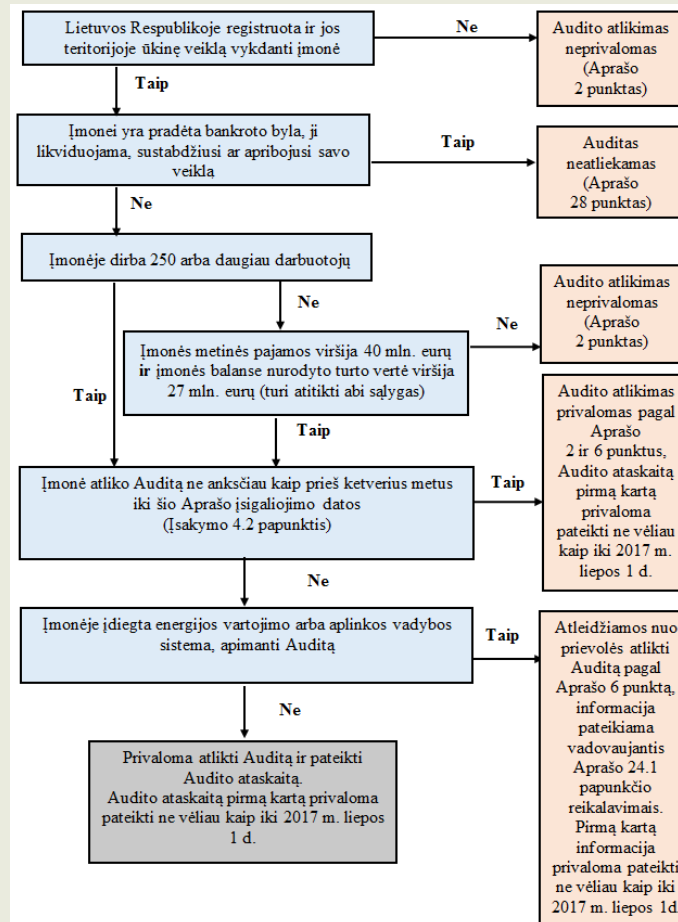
Lietuvos Respublikoje registruota ir jos teritorijoje ūkinę veiklą vykdanti įmonė

Ne

Audito atlikimas neprivalomas (Aprašo 2 punktas)

Taip

Įmonei yra pradėta bankroto byla, ji likviduojama, sustabdžiusi ar apribojusi savo veiklą

Taip

Auditas neatliekamas (Aprašo 28 punktas)

Ne

Įmonėje dirba 250 arba daugiau darbuotojų

Ne

Audito atlikimas neprivalomas (Aprašo 2 punktas)

Ne

Įmonės metinės pajamos viršija 40 mln. eurų ir įmonės balanse nurodyto turto vertė viršija 27 mln. eurų (turi atitikti abi sąlygas)

Taip

Taip

Audito atlikimas privalomas pagal Aprašo 2 ir 6 punktus, Audito ataskaitą pirmą kartą privaloma pateikti ne vėliau kaip iki 2017 m. liepos 1 d.

Įmonė atliko Auditą ne anksčiau kaip prieš ketverius metus iki šio Aprašo įsigaliojimo datos (Įsakymo 4.2 papunktis)

Taip

Ne

Įmonėje įdiegta energijos vartojimo arba aplinkos vadybos sistema, apimanti Auditą

Taip

Atleidžiamos nuo prievolės atlikti Auditą pagal Aprašo 6 punktą, informacija pateikiama vadovaujantis Aprašo 24.1 papunkčio reikalavimais. Pirmą kartą informacija privaloma pateikti ne vėliau kaip iki 2017 m. liepos 1d.

Ne

Privaloma atlikti Auditą ir pateikti Audito ataskaitą.
Audito ataskaitą pirmą kartą privaloma pateikti ne vėliau kaip iki 2017 m. liepos 1 d.